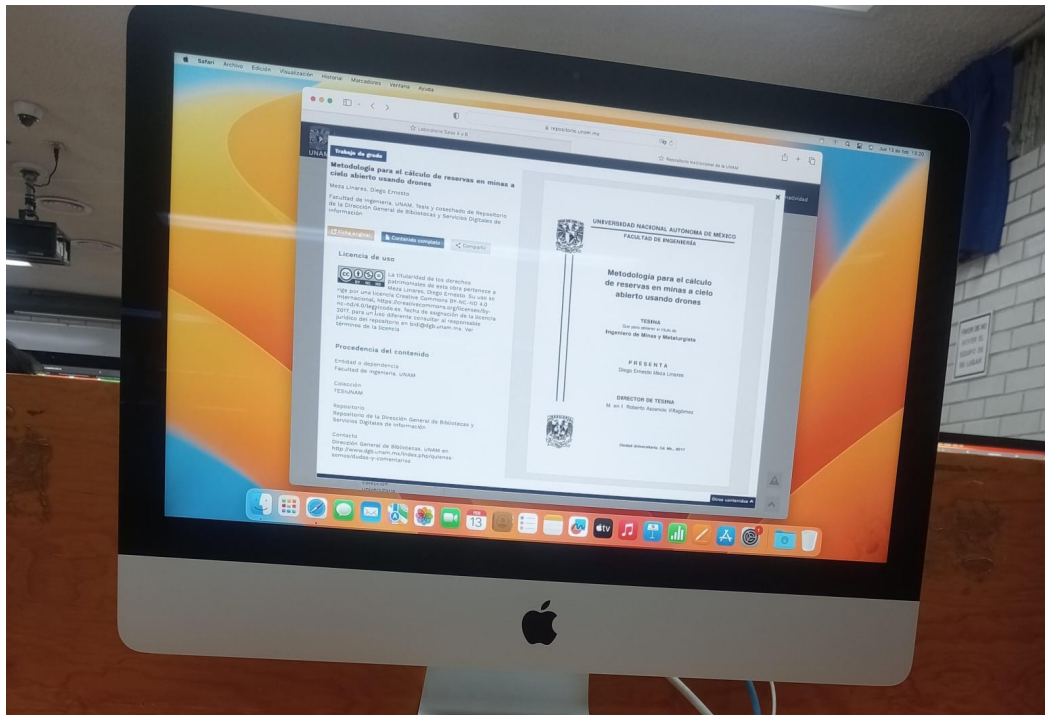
Safari Archivo Edición Visualización Historial Marcadores Ventana Ayuda

repositorio.unam.mx

Laboratorio Salas A y B

Repositorio Institucional de la UNAM

Jue 13 de feb. 13:20

UNAM

Trabajo de grado

Metodología para el cálculo de reservas en minas a cielo abierto usando drones

Meza Linares, Diego Ernesto

Facultad de Ingeniería, UNAM, Tesis y cosechado de Repositorio de la Dirección General de Bibliotecas y Servicios Digitales de Información

Ficha original

Contenido completo

Compartir

Licencia de uso

La titularidad de los derechos patrimoniales de esta obra pertenece a Meza Linares, Diego Ernesto. Su uso se rige por una licencia Creative Commons BY-NC-ND 4.0 Internacional, https://creativecommons.org/licenses/by-nc-nd/4.0/legalcode.es, fecha de asignación de la licencia 2017, para un uso diferente consultar al responsable jurídico del repositorio en bid@dgb.unam.mx. Ver términos de la licencia

Procedencia del contenido

Entidad o dependencia
Facultad de Ingeniería, UNAM

Colección
TESIUNAM

Repositorio
Repositorio de la Dirección General de Bibliotecas y Servicios Digitales de Información

Contacto
Dirección General de Bibliotecas, UNAM en http://www.dgb.unam.mx/index.php/quienes-somos/dudas-y-comentarios

UNIVERSIDAD NACIONAL AUTÓNOMA DE MÉXICO
FACULTAD DE INGENIERÍA

Metodología para el cálculo de reservas en minas a cielo abierto usando drones

TESINA
Que para obtener el título de
Ingeniero de Minas y Metalurgista

PRESENTA
Diego Ernesto Meza Linares

DIRECTOR DE TESINA
M. en I. Roberto Ascencio Villagómez

Ciudad Universitaria, Cd. Mx., 2017

Otros contenidos

tividad

FEB
13